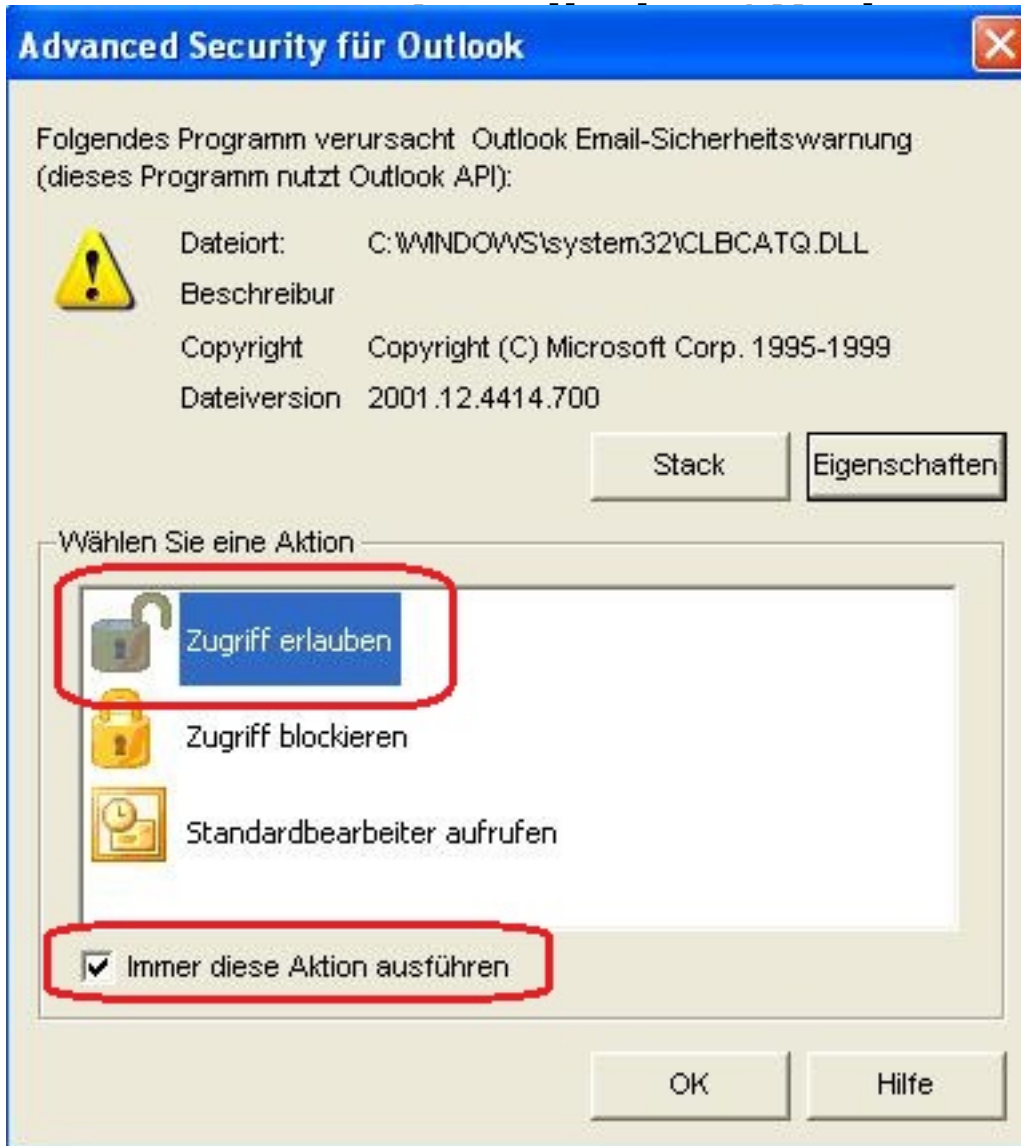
Advanced Security für Outlook

Folgendes Programm verursacht Outlook Email-Sicherheitswarnung (dieses Programm nutzt Outlook API):

Dateiort: C:\WINDOWS\system32\CLBCATQ.DLL
Beschreibur
Copyright Copyright (C) Microsoft Corp. 1995-1999
Dateiversion 2001.12.4414.700

Stack
Eigenschaften

Wählen Sie eine Aktion

Zugriff erlauben
Zugriff blockieren
Standardbearbeiter aufrufen

Immer diese Aktion ausführen

OK
Hilfe